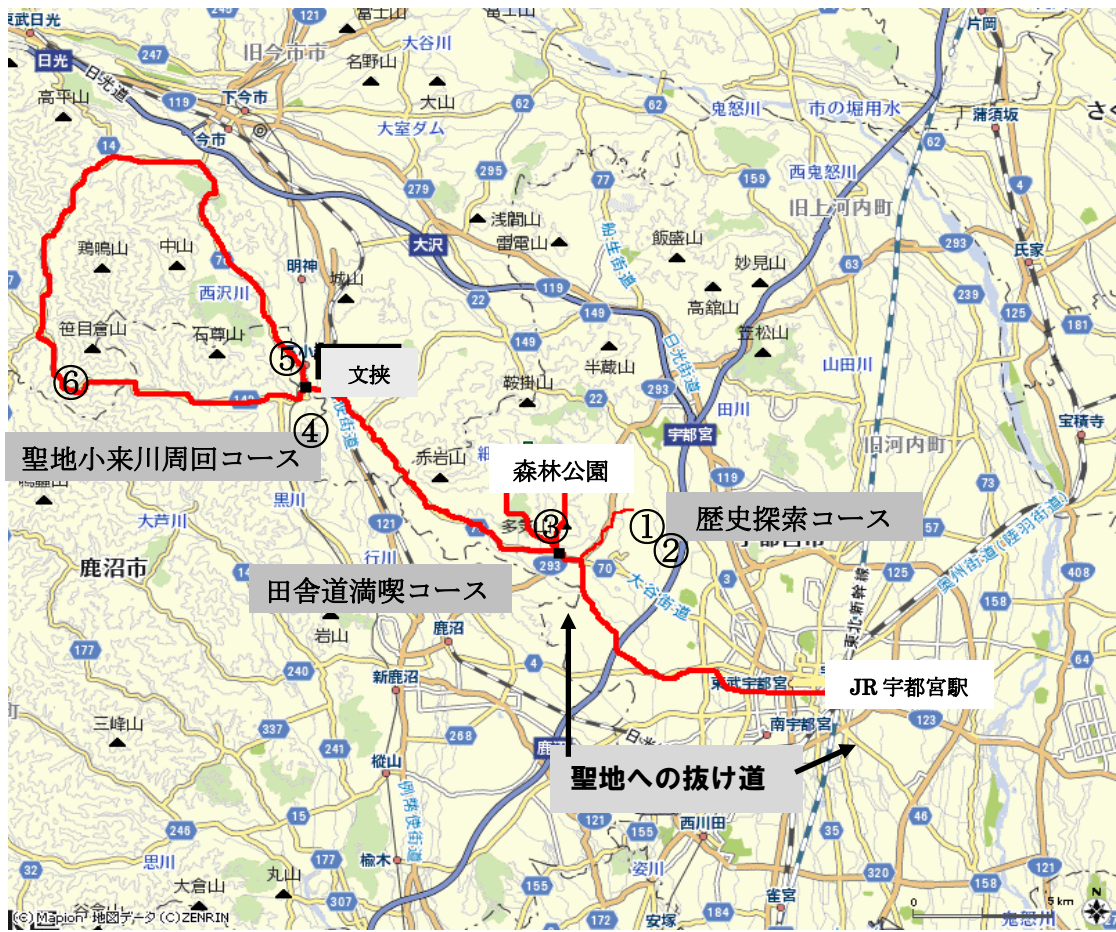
東武日光
日光
247
日光道
高平山
119
下今市
今市
旧今市市
121
富士山
名野山
大谷川
大山
大室ダム
鬼怒川
62
市の堀用水
片岡
蒲須坂
さく
14
119
279
295
77
159
西鬼怒川
旧上河内町
62
4
浅間山
雷電山
飯盛山
妙見山
293
氏家
鶏鳴山
中山
70
西沢川
明神
大沢
城山
22
149
63
高舘山
笹目倉山
石尊山
⑤
文挟
149
笠松山
239
181
半蔵山
山田川
⑥
鞍掛山
22
田川
宝積寺
聖地小来川周回コース
④
赤岩山
宇都宮
旧河内町
森林公園
黒川
119
73
大芦川
①
歴史探索コース
③
②
121
293
70
鹿沼市
行川
田舎道満喫コース
大谷街道
125
158
408
岩山
鹿沼
4
新鹿沼
東武宇都宮
JR 宇都宮駅
177
240
南宇都宮
123
三峰山
337
268
鹿沼
241
聖地への抜け道
槻山
121
西川田
35
246
思川
177
姿川
46
大倉山
丸山
楡木
155
雀宮
320
121
307
安塚
184
(C) Mapion 地図データ (C)ZENRIN
0
5km
鬼怒川